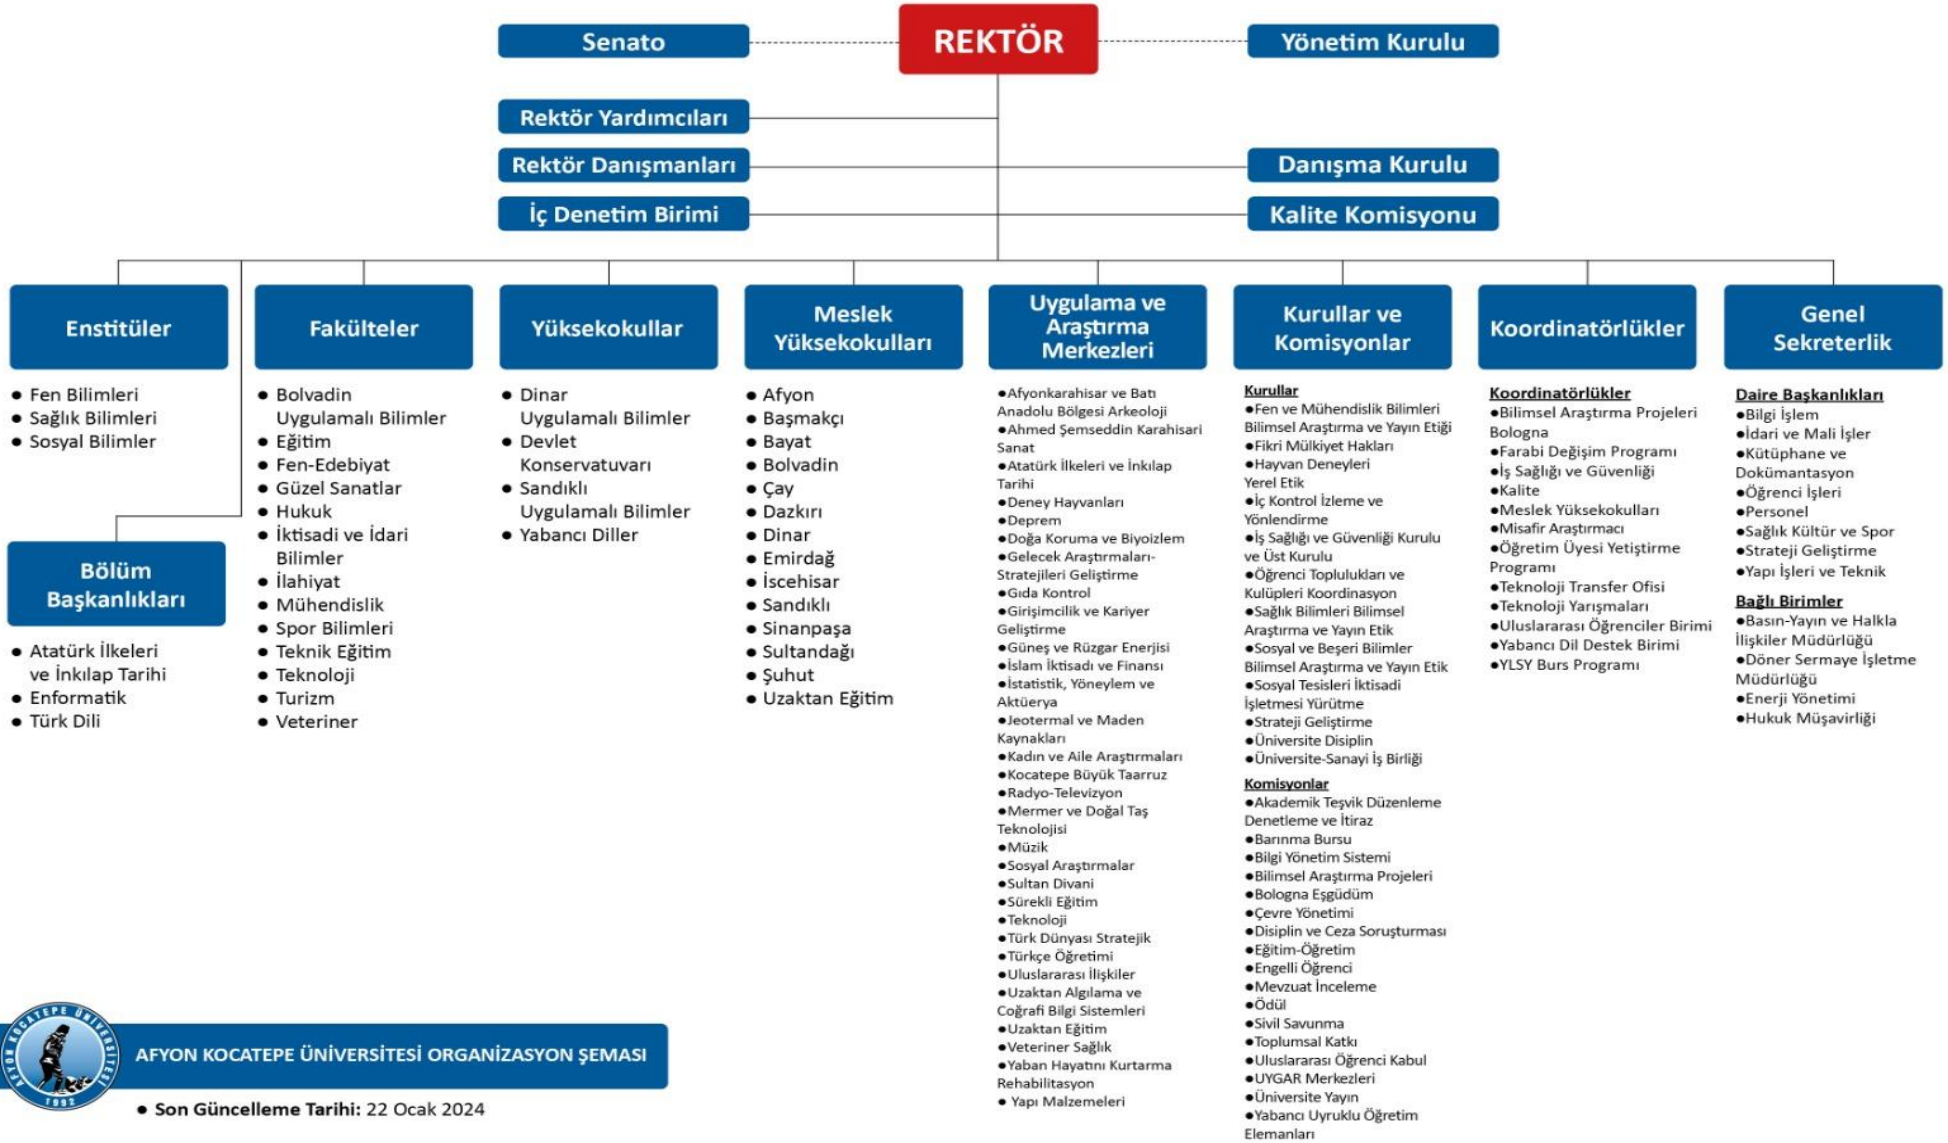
Senato

REKTÖR

Yönetim Kurulu

Rektör Yardımcıları

Rektör Danışmanları

Danışma Kurulu

İç Denetim Birimi

Kalite Komisyonu

Enstitüler

- Fen Bilimleri
- Sağlık Bilimleri
- Sosyal Bilimler

Bölüm Başkanlıkları

- Atatürk İlkeleri ve İnkılap Tarihi
- Enformatik
- Türk Dili

Fakülteler

- Bolvadin Uygulamalı Bilimler
- Eğitim
- Fen-Edebiyat
- Güzel Sanatlar
- Hukuk
- İktisadi ve İdari Bilimler
- İlahiyat
- Mühendislik
- Spor Bilimleri
- Teknik Eğitim
- Teknoloji
- Turizm
- Veteriner

Yüksekokullar

- Dinar Uygulamalı Bilimler
- Devlet Konservatuvarı
- Sandıklı Uygulamalı Bilimler
- Yabancı Diller

Meslek Yüksekokulları

- Afyon
- Başmakçı
- Bayat
- Bolvadin
- Çay
- Dazkırı
- Dinar
- Emirdağ
- İscehisar
- Sandıklı
- Sinanpaşa
- Sultandağı
- Şuhut
- Uzaktan Eğitim

Uygulama ve Araştırma Merkezleri

●Afyonkarahisar ve Batı Anadolu Bölgesi Arkeoloji
●Ahmed Şemseddin Karahisari Sanat
●Atatürk İlkeleri ve İnkılap Tarihi
●Deney Hayvanları
●Deprem
●Doğa Koruma ve Biyoizlem
●Gelecek Araştırmaları-Stratejileri Geliştirme
●Gıda Kontrol
●Girişimcilik ve Kariyer Geliştirme
●Güneş ve Rüzgar Enerjisi
●İslam İktisadı ve Finansı
●İstatistik, Yöneylem ve Aktüerya
●Jeotermal ve Maden Kaynakları
●Kadın ve Aile Araştırmaları
●Kocatepe Büyük Taarruz
●Radyo-Televizyon
●Mermer ve Doğal Taş Teknolojisi
●Müzik
●Sosyal Araştırmalar
●Sultan Divani
●Sürekli Eğitim
●Teknoloji
●Türk Dünyası Stratejik
●Türkçe Öğretimi
●Uluslararası İlişkiler
●Uzaktan Algılama ve Coğrafi Bilgi Sistemleri
●Uzaktan Eğitim
●Veteriner Sağlık
●Yaban Hayatını Kurtarma Rehabilitasyon
● Yapı Malzemeleri

Kurullar ve Komisyonlar

Kurullar
●Fen ve Mühendislik Bilimleri Bilimsel Araştırma ve Yayın Etiği
●Fikri Mülkiyet Hakları
●Hayvan Deneyleri Yerel Etik
●İç Kontrol İzleme ve Yönlendirme
●İş Sağlığı ve Güvenliği Kurulu ve Üst Kurulu
●Öğrenci Toplulukları ve Kulüpleri Koordinasyon
●Sağlık Bilimleri Bilimsel Araştırma ve Yayın Etik
●Sosyal ve Beşeri Bilimler Bilimsel Araştırma ve Yayın Etik
●Sosyal Tesisleri İktisadi İşletmesi Yürütme
●Strateji Geliştirme
●Üniversite Disiplin
●Üniversite-Sanayi İş Birliği

Komisyonlar
●Akademik Teşvik Düzenleme Denetleme ve İtiraz
●Barınma Bursu
●Bilgi Yönetim Sistemi
●Bilimsel Araştırma Projeleri
●Bologna Eşgüdüm
●Çevre Yönetimi
●Disiplin ve Ceza Soruşturması
●Eğitim-Öğretim
●Engelli Öğrenci
●Mevzuat İnceleme
●Ödül
●Sivil Savunma
●Toplumsal Katkı
●Uluslararası Öğrenci Kabul
●UYGAR Merkezleri
●Üniversite Yayın
●Yabancı Uyruklu Öğretim Elemanları

Koordinatörlükler

Koordinatörlükler
●Bilimsel Araştırma Projeleri Bologna
●Farabi Değişim Programı
●İş Sağlığı ve Güvenliği
●Kalite
●Meslek Yüksekokulları
●Misafir Araştırmacı
●Öğretim Üyesi Yetiştirme Programı
●Teknoloji Transfer Ofisi
●Teknoloji Yarışmaları
●Uluslararası Öğrenciler Birimi
●Yabancı Dil Destek Birimi
●YLSY Burs Programı

Genel Sekreterlik

Daire Başkanlıkları
●Bilgi İşlem
●İdari ve Mali İşler
●Kütüphane ve Dokümantasyon
●Öğrenci İşleri
●Personel
●Sağlık Kültür ve Spor
●Strateji Geliştirme
●Yapı İşleri ve Teknik

Bağlı Birimler
●Basın-Yayın ve Halkla İlişkiler Müdürlüğü
●Döner Sermaye İşletme Müdürlüğü
●Enerji Yönetimi
●Hukuk Müşavirliği

AFYON KOCATEPE ÜNİVERSİTESİ 1992

AFYON KOCATEPE ÜNİVERSİTESİ ORGANİZASYON ŞEMASI

● Son Güncelleme Tarihi: 22 Ocak 2024